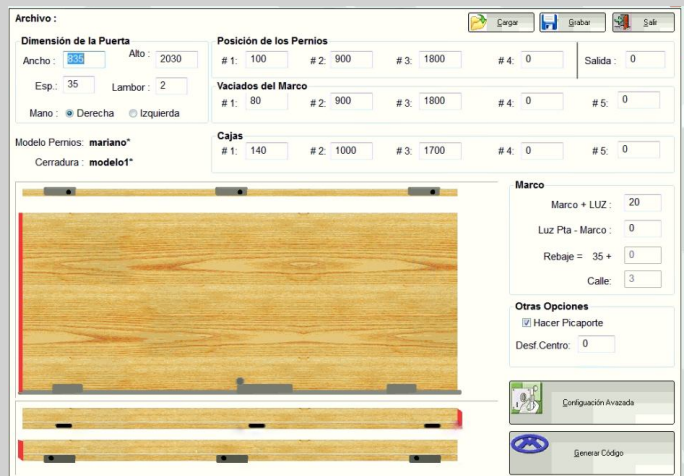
Archivo :

Cargar Grabar Salir

Dimensión de la Puerta
Ancho : 835
Alto : 2030
Esp.: 35
Lambor : 2
Mano : Derecha Izquierda

Posición de los Pernios
# 1: 100 # 2: 900 # 3: 1800 # 4: 0 Salida : 0

Vaciados del Marco
# 1: 80 # 2: 900 # 3: 1800 # 4: 0 # 5: 0

Modelo Pernios: mariano*
Cerradura : modelo1*

Cajas
# 1: 140 # 2: 1000 # 3: 1700 # 4: 0 # 5: 0

Marco
Marco + LUZ : 20
Luz Pta - Marco : 0
Rebaje = 35 + 0
Calle: 3

Otras Opciones
Hacer Picaporte
Desf.Centro: 0

Configuación Avazada

Generar Código